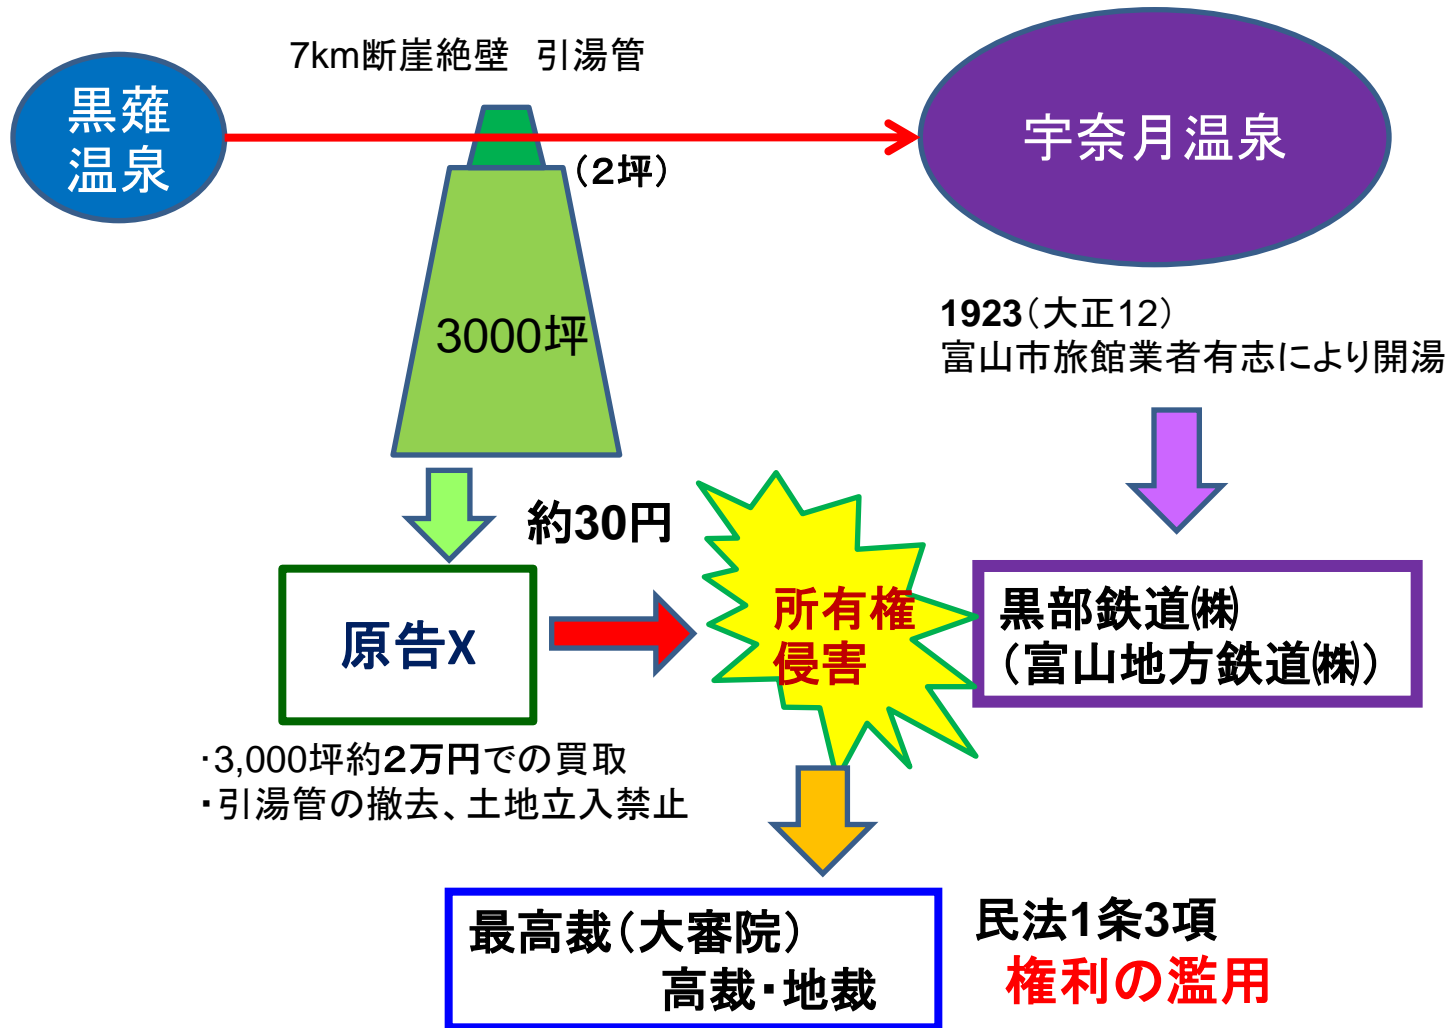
7km断崖絶壁　引湯管

黒薙温泉

宇奈月温泉

（2坪）

3000坪

1923（大正12）
富山市旅館業者有志により開湯

約30円

所有権侵害

原告X

黒部鉄道㈱
（富山地方鉄道㈱）

･3,000坪約2万円での買取
･引湯管の撤去、土地立入禁止

最高裁（大審院）
高裁･地裁

民法1条3項
権利の濫用